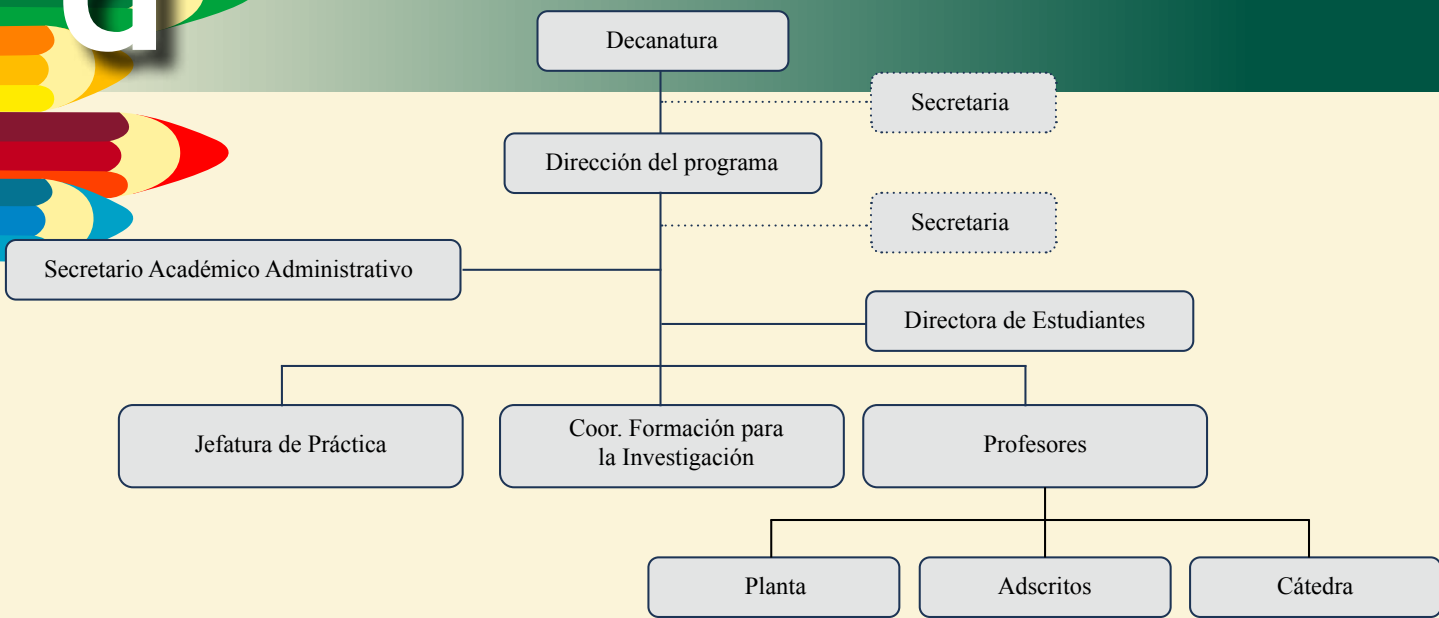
Decanatura

Secretaria

Dirección del programa

Secretaria

Secretario Académico Administrativo

Directora de Estudiantes

Jefatura de Práctica

Coor. Formación para la Investigación

Profesores

Planta

Adscritos

Cátedra